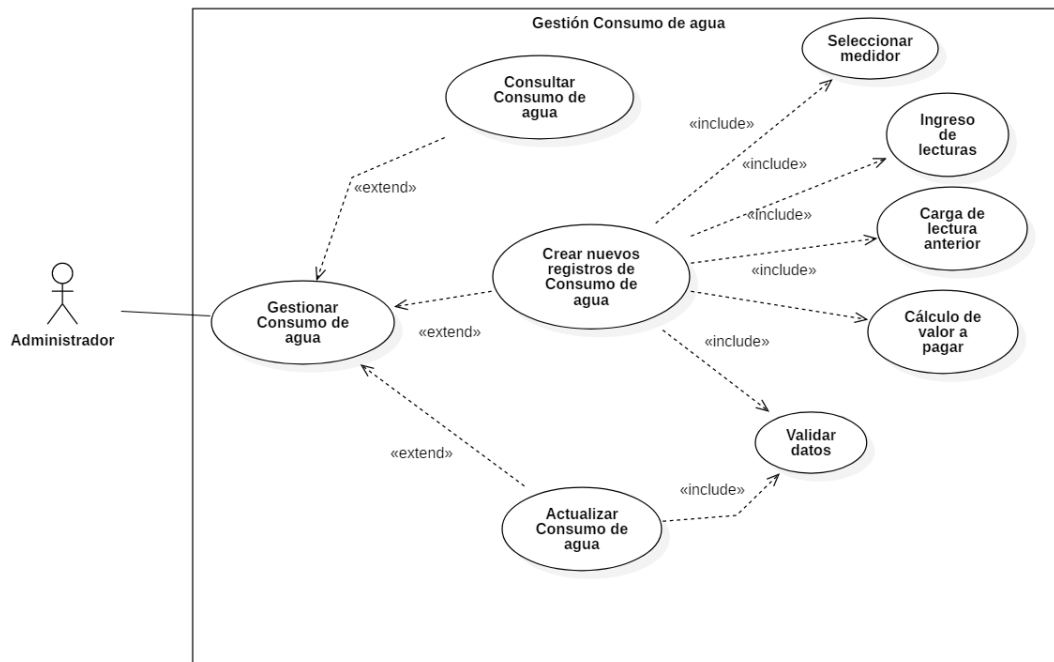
Gestión Consumo de agua

Administrador

Consultar Consumo de agua

«extend»

Gestionar Consumo de agua

Crear nuevos registros de Consumo de agua

«extend»

«extend»

Actualizar Consumo de agua

Seleccionar medidor

«include»

Ingreso de lecturas

«include»

«include»

Carga de lectura anterior

«include»

Cálculo de valor a pagar

«include»

Validar datos

«include»